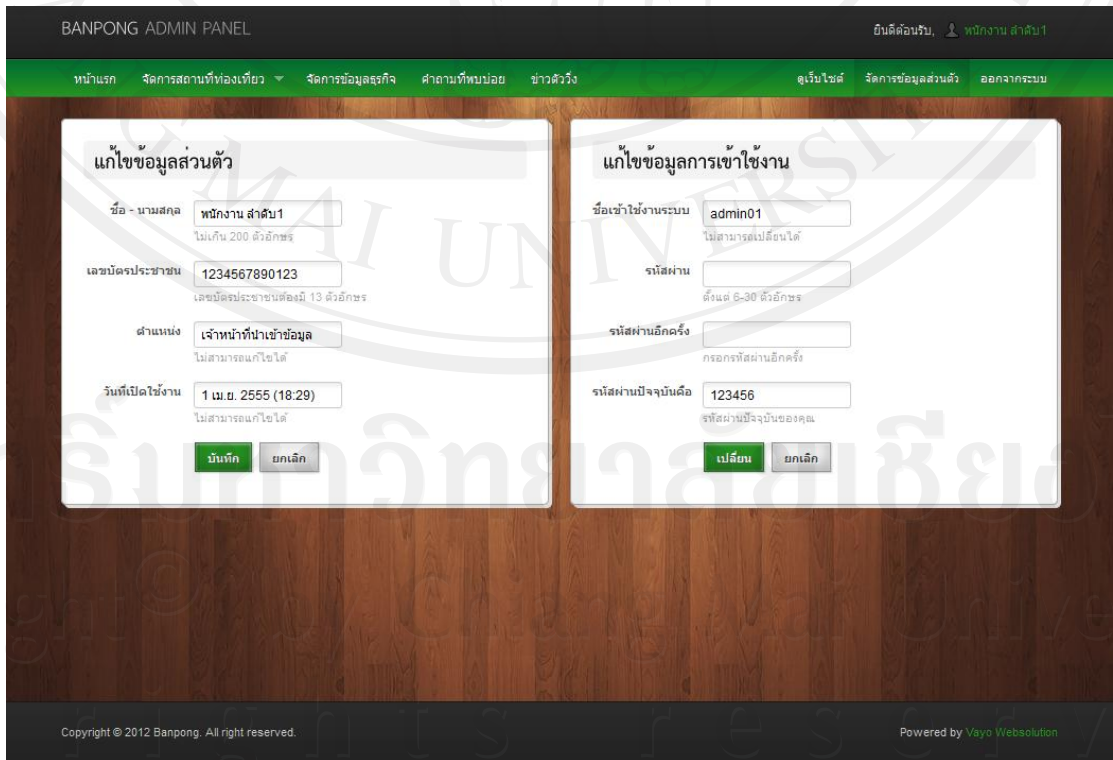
BANPONG ADMIN PANEL

ยินดีต้อนรับ, พนักงาน ลำดับ1

หน้าแรก จัดการสถานที่ท่องเที่ยว จัดการข้อมูลธุรกิจ คำถามที่พบบ่อย ข่าวตัววิ่ง

ดูเว็บไซต์ จัดการข้อมูลส่วนตัว ออกจากระบบ

แก้ไขข้อมูลส่วนตัว

ชื่อ - นามสกุล พนักงาน ลำดับ1
ไม่เกิน 200 ตัวอักษร

เลขบัตรประชาชน 1234567890123
เลขบัตรประชาชนต้องมี 13 ตัวอักษร

ตำแหน่ง เจ้าหน้าที่นำเข้าข้อมูล
ไม่สามารถแก้ไขได้

วันที่เปิดใช้งาน 1 เม.ย. 2555 (18:29)
ไม่สามารถแก้ไขได้

บันทึก ยกเลิก

แก้ไขข้อมูลการเข้าใช้งาน

ชื่อเข้าใช้งานระบบ admin01
ไม่สามารถเปลี่ยนได้

รหัสผ่าน
ตั้งแต่ 6-30 ตัวอักษร

รหัสผ่านอีกครั้ง
กรอกรหัสผ่านอีกครั้ง

รหัสผ่านปัจจุบันคือ 123456
รหัสผ่านปัจจุบันของคุณ

เปลี่ยน ยกเลิก

Copyright © 2012 Banpong. All right reserved.

Powered by Vayo Websolution